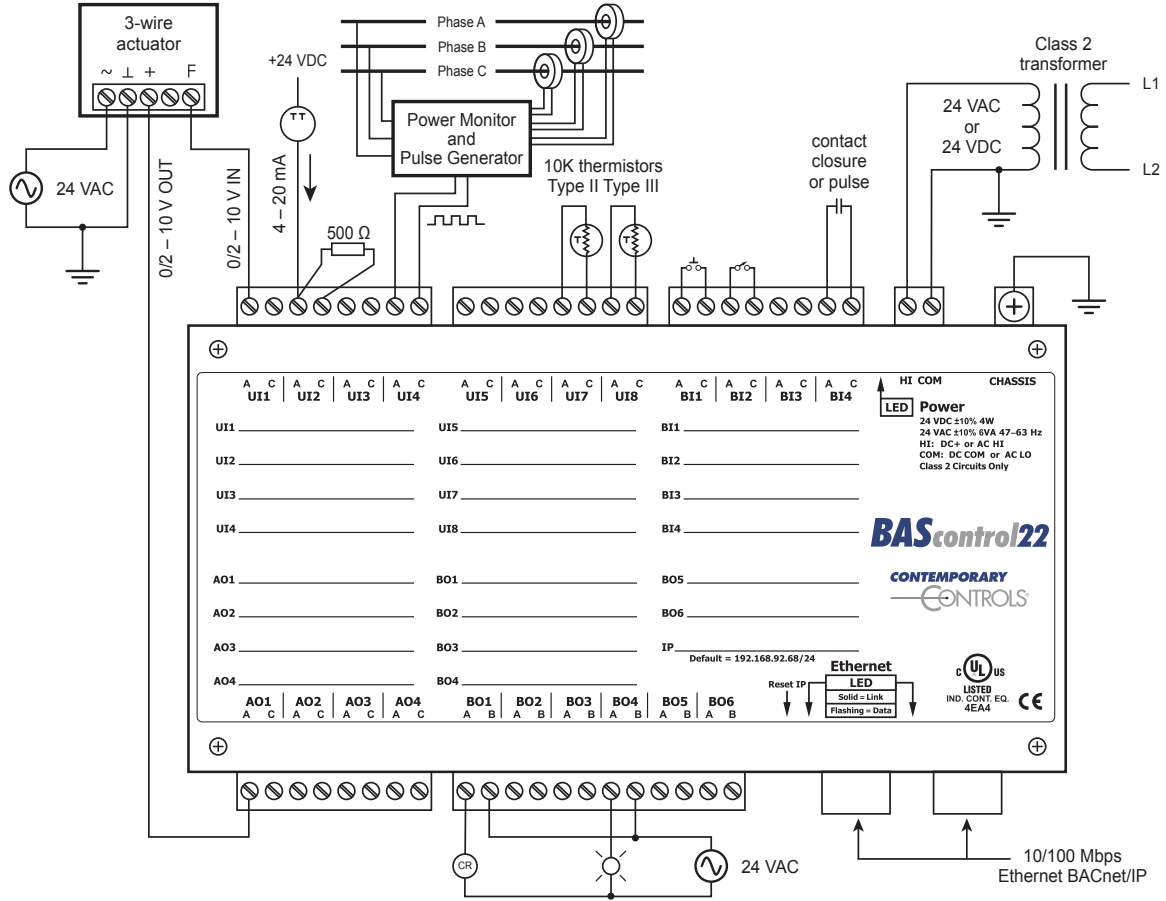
3-wire actuator

~ ⊥ + F

24 VAC

0/2 – 10 V OUT

0/2 – 10 V IN

+24 VDC

TT

4 – 20 mA

500 Ω

Phase A

Phase B

Phase C

Power Monitor and Pulse Generator

10K thermistors Type II Type III

T

contact closure or pulse

Class 2 transformer

L1

L2

24 VAC or 24 VDC

A C UI1 | A C UI2 | A C UI3 | A C UI4 | A C UI5 | A C UI6 | A C UI7 | A C UI8 | A C BI1 | A C BI2 | A C BI3 | A C BI4

HI COM

CHASSIS

LED Power

24 VDC ±10% 4W
24 VAC ±10% 6VA 47–63 Hz
HI: DC+ or AC HI
COM: DC COM or AC LO
Class 2 Circuits Only

UI1

UI2

UI3

UI4

UI5

UI6

UI7

UI8

BI1

BI2

BI3

BI4

BAScontrol22

CONTEMPORARY CONTROLS

AO1

AO2

AO3

AO4

BO1

BO2

BO3

BO4

BO5

BO6

IP

Default = 192.168.92.68/24

Ethernet

LED

Solid = Link

Flashing = Data

Reset IP

c UL us LISTED IND. CONT. EQ. 4EA4

CE

AO1 A C | AO2 A C | AO3 A C | AO4 A C

BO1 A B | BO2 A B | BO3 A B | BO4 A B | BO5 A B | BO6 A B

CR

24 VAC

10/100 Mbps Ethernet BACnet/IP